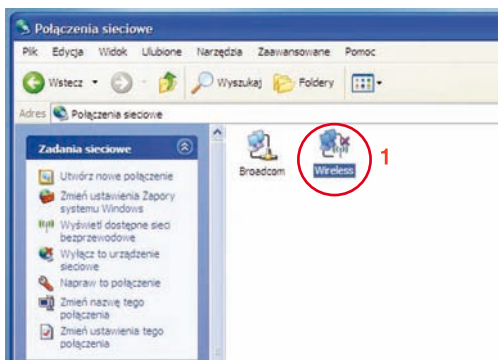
Połączenia sieciowe

Plik Edycja Widok Ulubione Narzędzia Zaawansowane Pomoc

Wstecz Wyszukaj Foldery

Adres Połączenia sieciowe

Zadania sieciowe

Utwórz nowe połączenie

Zmień ustawienia Zapory systemu Windows

Wyświetl dostępne sieci bezprzewodowe

Wyłącz to urządzenie sieciowe

Napraw to połączenie

Zmień nazwę tego połączenia

Zmień ustawienia tego połączenia

Broadcom

Wireless

1